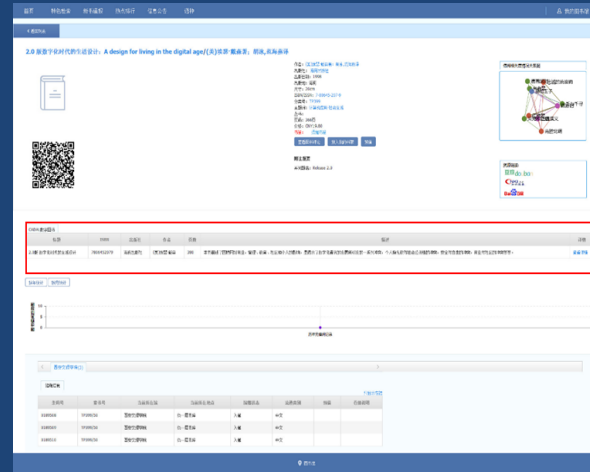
首页 特色资源 簡单檢索 热点排行 借阅公告 退

我的图书馆

< 返回列表

2.0 版数字化时代的生活设计：A design for living in the digital age/(美)埃瑟·戴森著；胡泳,范海燕译

相关借阅

借阅历史

ISBN 著录图书

题名

ISBN

出版社

作者

价格

附注

详细

查看详情

借阅记录

馆藏信息

借阅记录

条码号

索书号

馆藏地

状态

首页